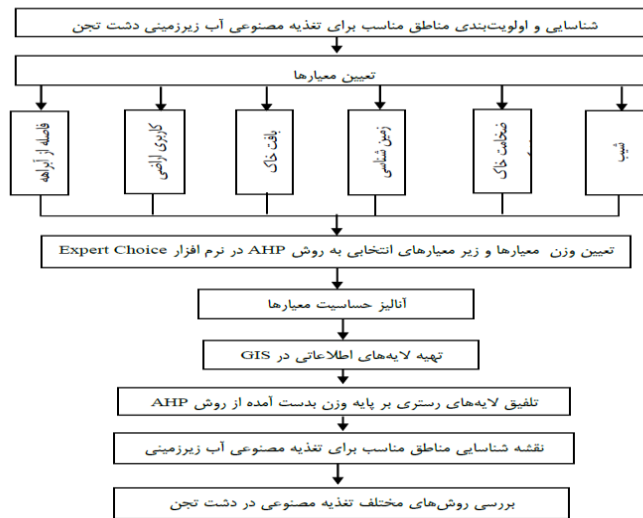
شناسایی و اولویت‌بندی مناطق مناسب برای تغذیه مصنوعی آب زیرزمینی دشت تجن

تعیین معیارها

شیب

ضخامت خاک

زمین شناسی

بافت خاک

کاربری اراضی

فاصله از آبراهه

تعیین وزن معیارها و زیر معیارهای انتخابی به روش AHP در نرم افزار Expert Choice

آنالیز حساسیت معیارها

تهیه لایه‌های اطلاعاتی در GIS

تلفیق لایه‌های رستری بر پایه وزن بدست آمده از روش AHP

نقشه شناسایی مناطق مناسب برای تغذیه مصنوعی آب زیرزمینی

بررسی روش‌های مختلف تغذیه مصنوعی در دشت تجن